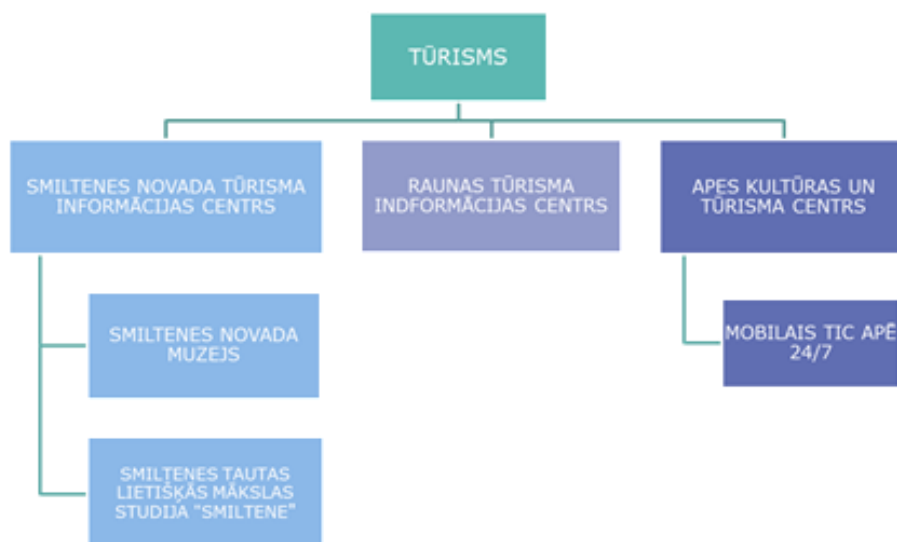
TŪRISMS

SMILTENES NOVADA TŪRISMA INFORMĀCIJAS CENTRS

RAUNAS TŪRISMA INDFORMĀCIJAS CENTRS

APES KULTŪRAS UN TŪRISMA CENTRS

SMILTENES NOVADA MUZEJS

SMILTENES TAUTAS LIETIŠĶĀS MĀKSLAS STUDIJA "SMILTENE"

MOBILAIS TIC APĒ 24/7